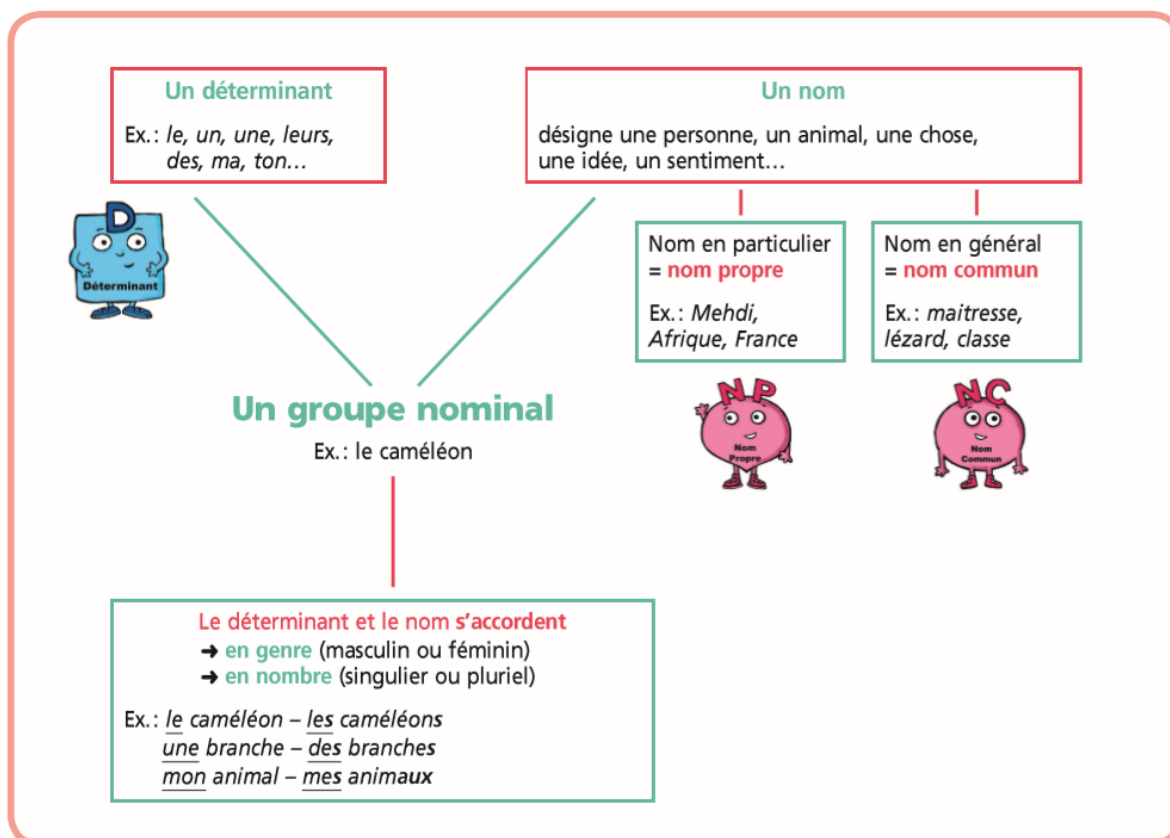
Un déterminant

Ex.: le, un, une, leurs, des, ma, ton…

D

Déterminant

Un nom

désigne une personne, un animal, une chose, une idée, un sentiment…

Nom en particulier
= nom propre

Ex.: Mehdi, Afrique, France

Nom en général
= nom commun

Ex.: maitresse, lézard, classe

NP

Nom Propre

NC

Nom Commun

Un groupe nominal

Ex.: le caméléon

Le déterminant et le nom s'accordent
➜ en genre (masculin ou féminin)
➜ en nombre (singulier ou pluriel)

Ex.: le caméléon – les caméléons
une branche – des branches
mon animal – mes animaux